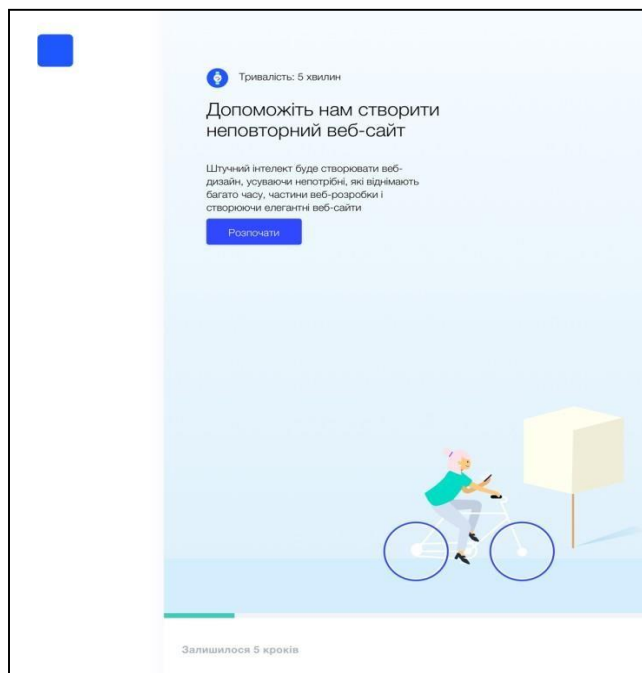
Тривалість: 5 хвилин

Допоможіть нам створити неповторний веб-сайт

Штучний інтелект буде створювати веб-дизайн, усуваючи непотрібні, які віднімають багато часу, частини веб-розробки і створюючи елегантні веб-сайти

Розпочати

Залишилося 5 кроків